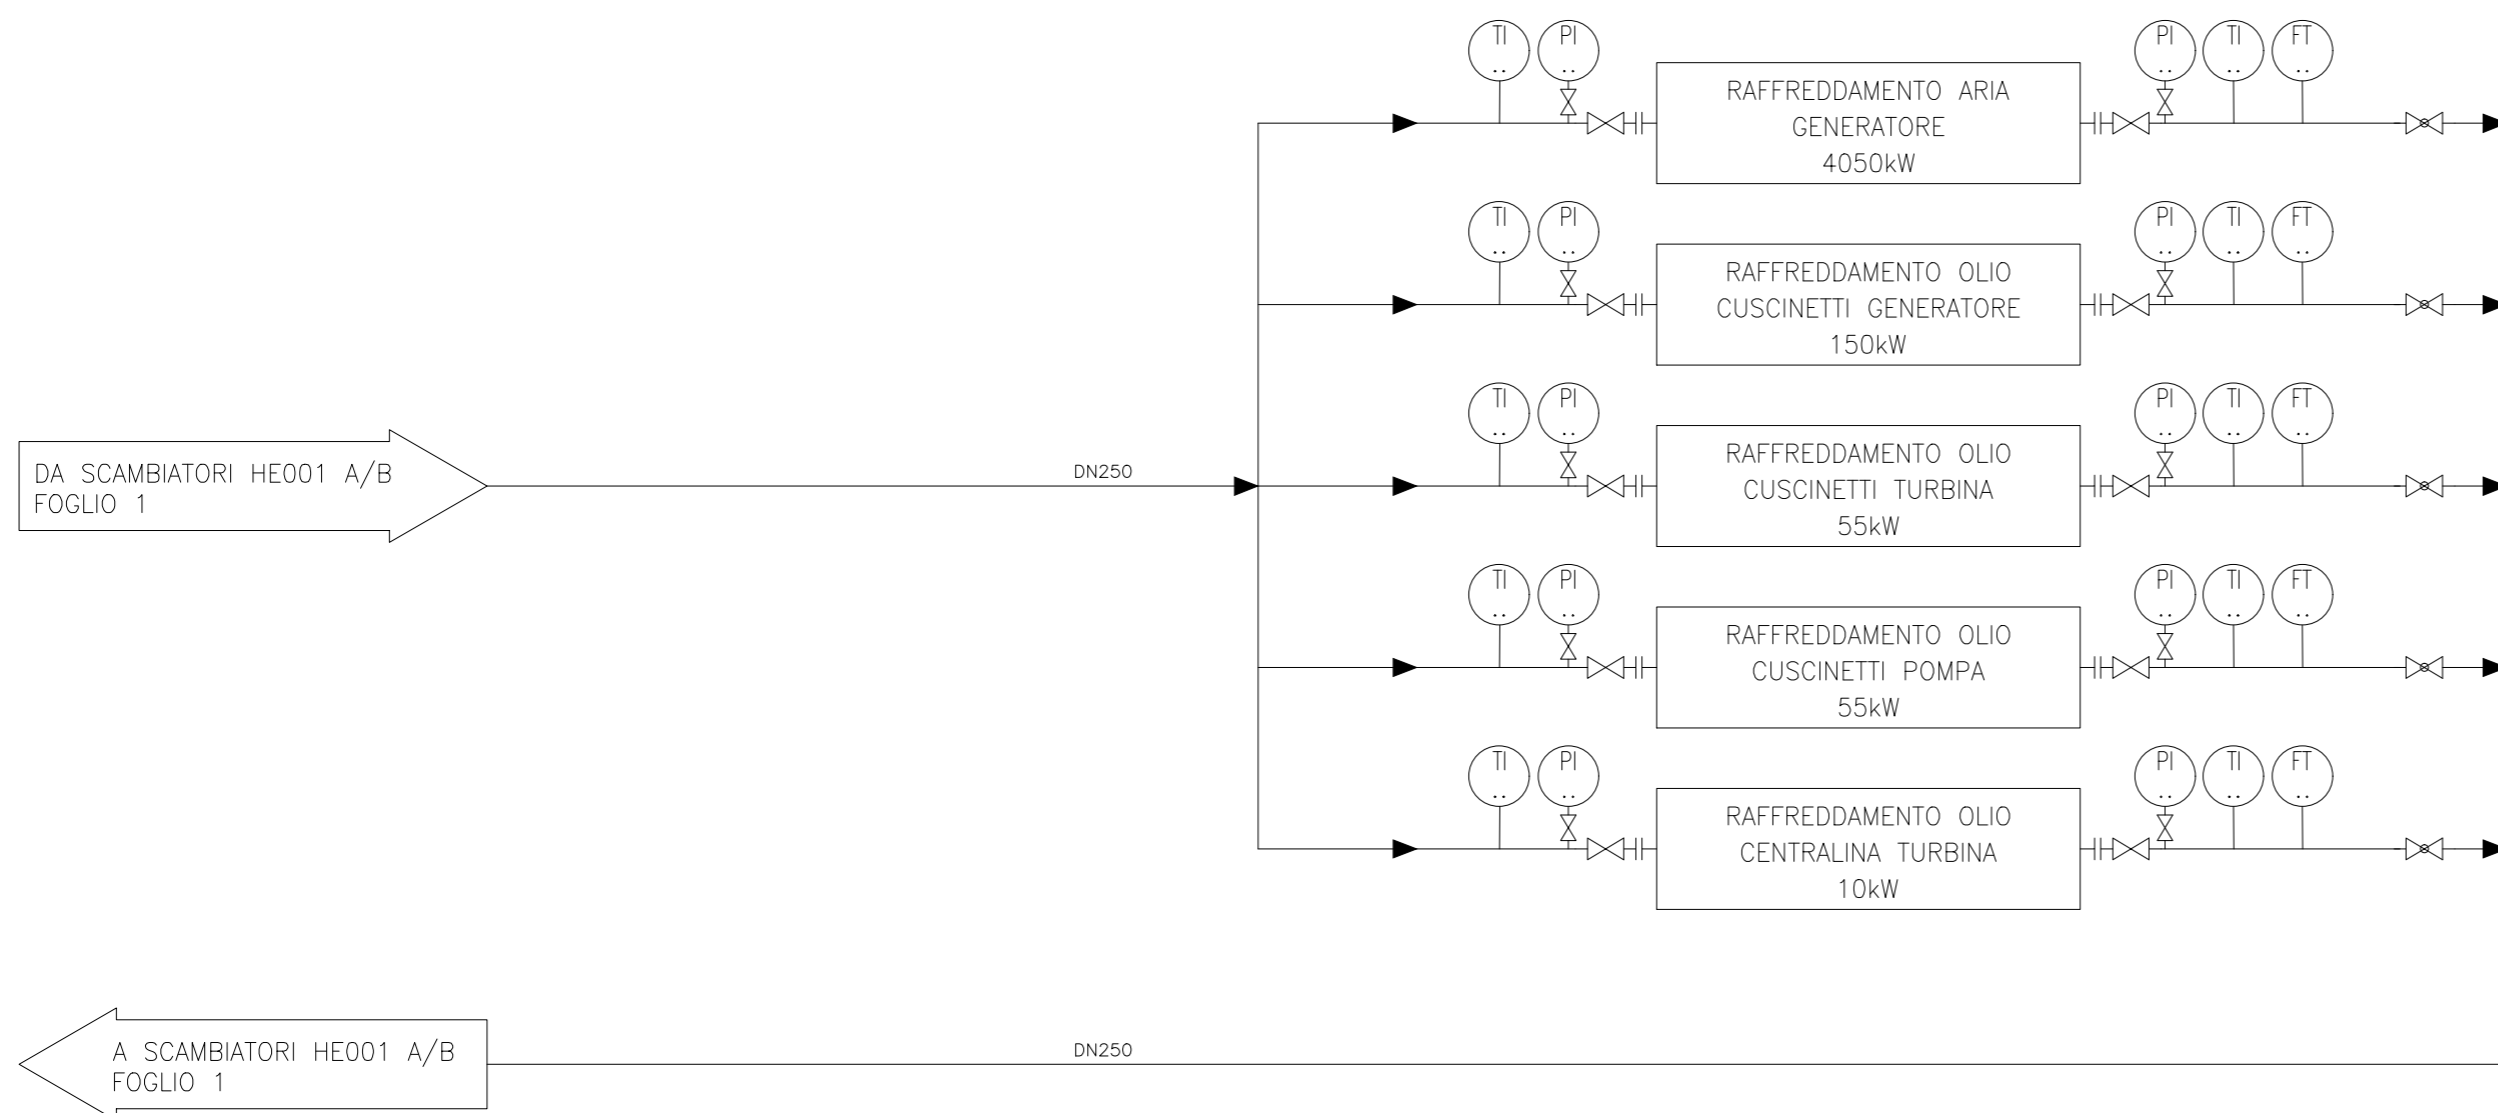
TI
..

PI
..

RAFFREDDAMENTO ARIA
GENERATORE
4050kW

PI
..

TI
..

FT
..

TI
..

PI
..

RAFFREDDAMENTO OLIO
CUSCINETTI GENERATORE
150kW

PI
..

TI
..

FT
..

DA SCAMBIATORI HE001 A/B
FOGLIO 1

DN250

TI
..

PI
..

RAFFREDDAMENTO OLIO
CUSCINETTI TURBINA
55kW

PI
..

TI
..

FT
..

TI
..

PI
..

RAFFREDDAMENTO OLIO
CUSCINETTI POMPA
55kW

PI
..

TI
..

FT
..

TI
..

PI
..

RAFFREDDAMENTO OLIO
CENTRALINA TURBINA
10kW

PI
..

TI
..

FT
..

A SCAMBIATORI HE001 A/B
FOGLIO 1

DN250